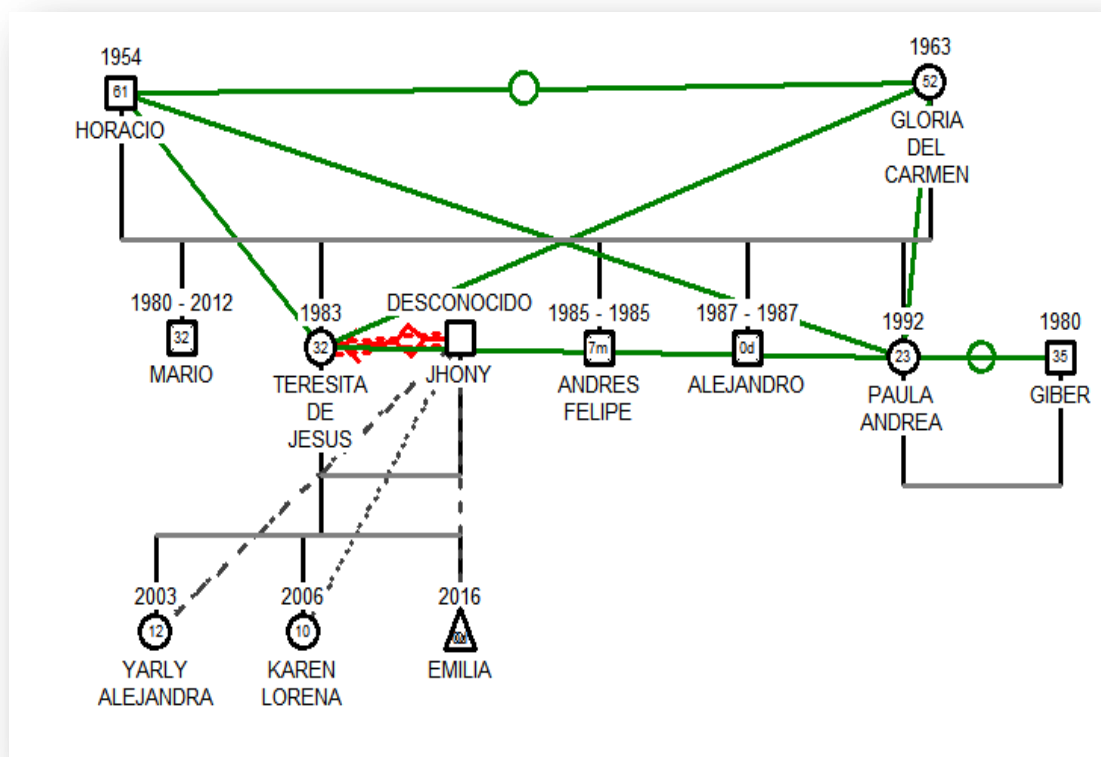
1954
61
HORACIO

1963
52
GLORIA DEL CARMEN

1980 - 2012
32
MARIO

1983
32
TERESITA DE JESUS

DESCONOCIDO
JHONY

1985 - 1985
7m
ANDRES FELIPE

1987 - 1987
0d
ALEJANDRO

1992
23
PAULA ANDREA

1980
35
GIBER

2003
12
YARLY ALEJANDRA

2006
10
KAREN LORENA

2016
EMILIA